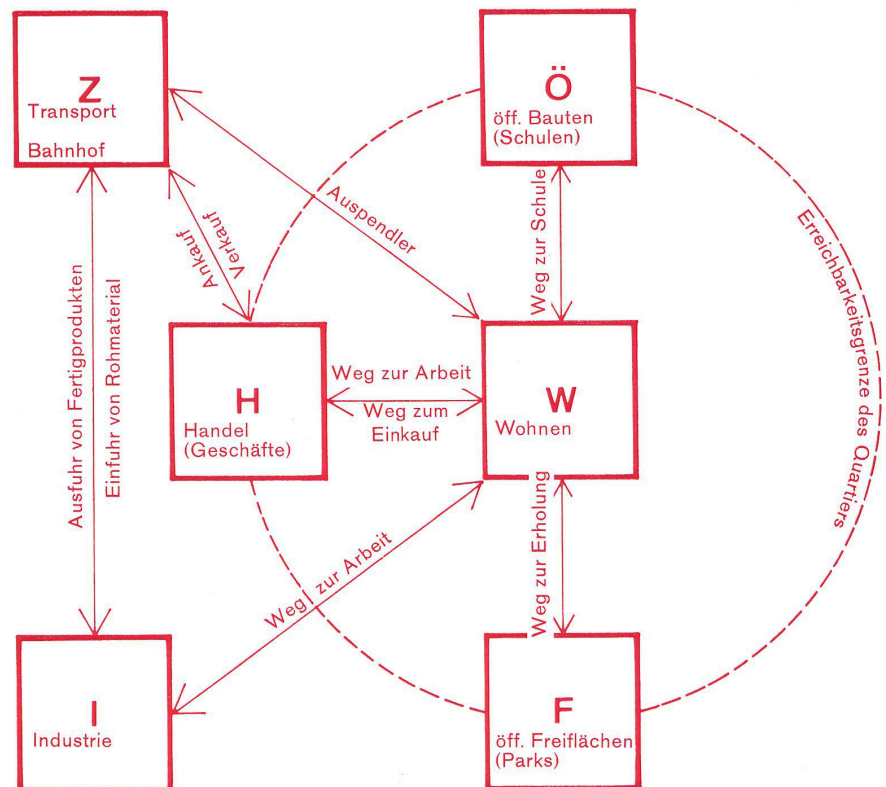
Z
Transport
Bahnhof

Ö
öff. Bauten
(Schulen)

Auspendler

Ankauf

Verkauf

Weg zur Schule

Erreichbarkeitsgrenze des Quartiers

Ausfuhr von Fertigprodukten

Einfuhr von Rohmaterial

H
Handel
(Geschäfte)

Weg zur Arbeit

Weg zum Einkauf

W
Wohnen

Weg zur Arbeit

Weg zur Erholung

I
Industrie

F
öff. Freiflächen
(Parks)